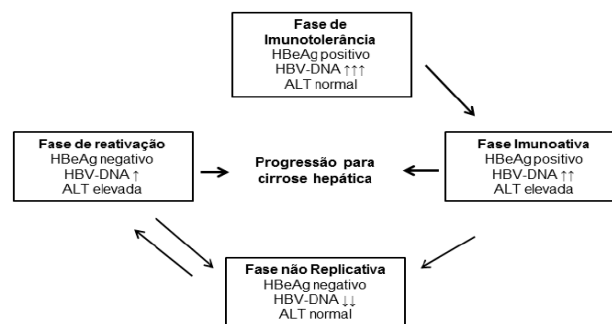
Fase de Imunotolerância
HBeAg positivo
HBV-DNA ↑↑↑
ALT normal

Fase de reativação
HBeAg negativo
HBV-DNA ↑
ALT elevada

Progressão para cirrose hepática

Fase Imunoativa
HBeAg positivo
HBV-DNA ↑↑
ALT elevada

Fase não Replicativa
HBeAg negativo
HBV-DNA ↓↓
ALT normal